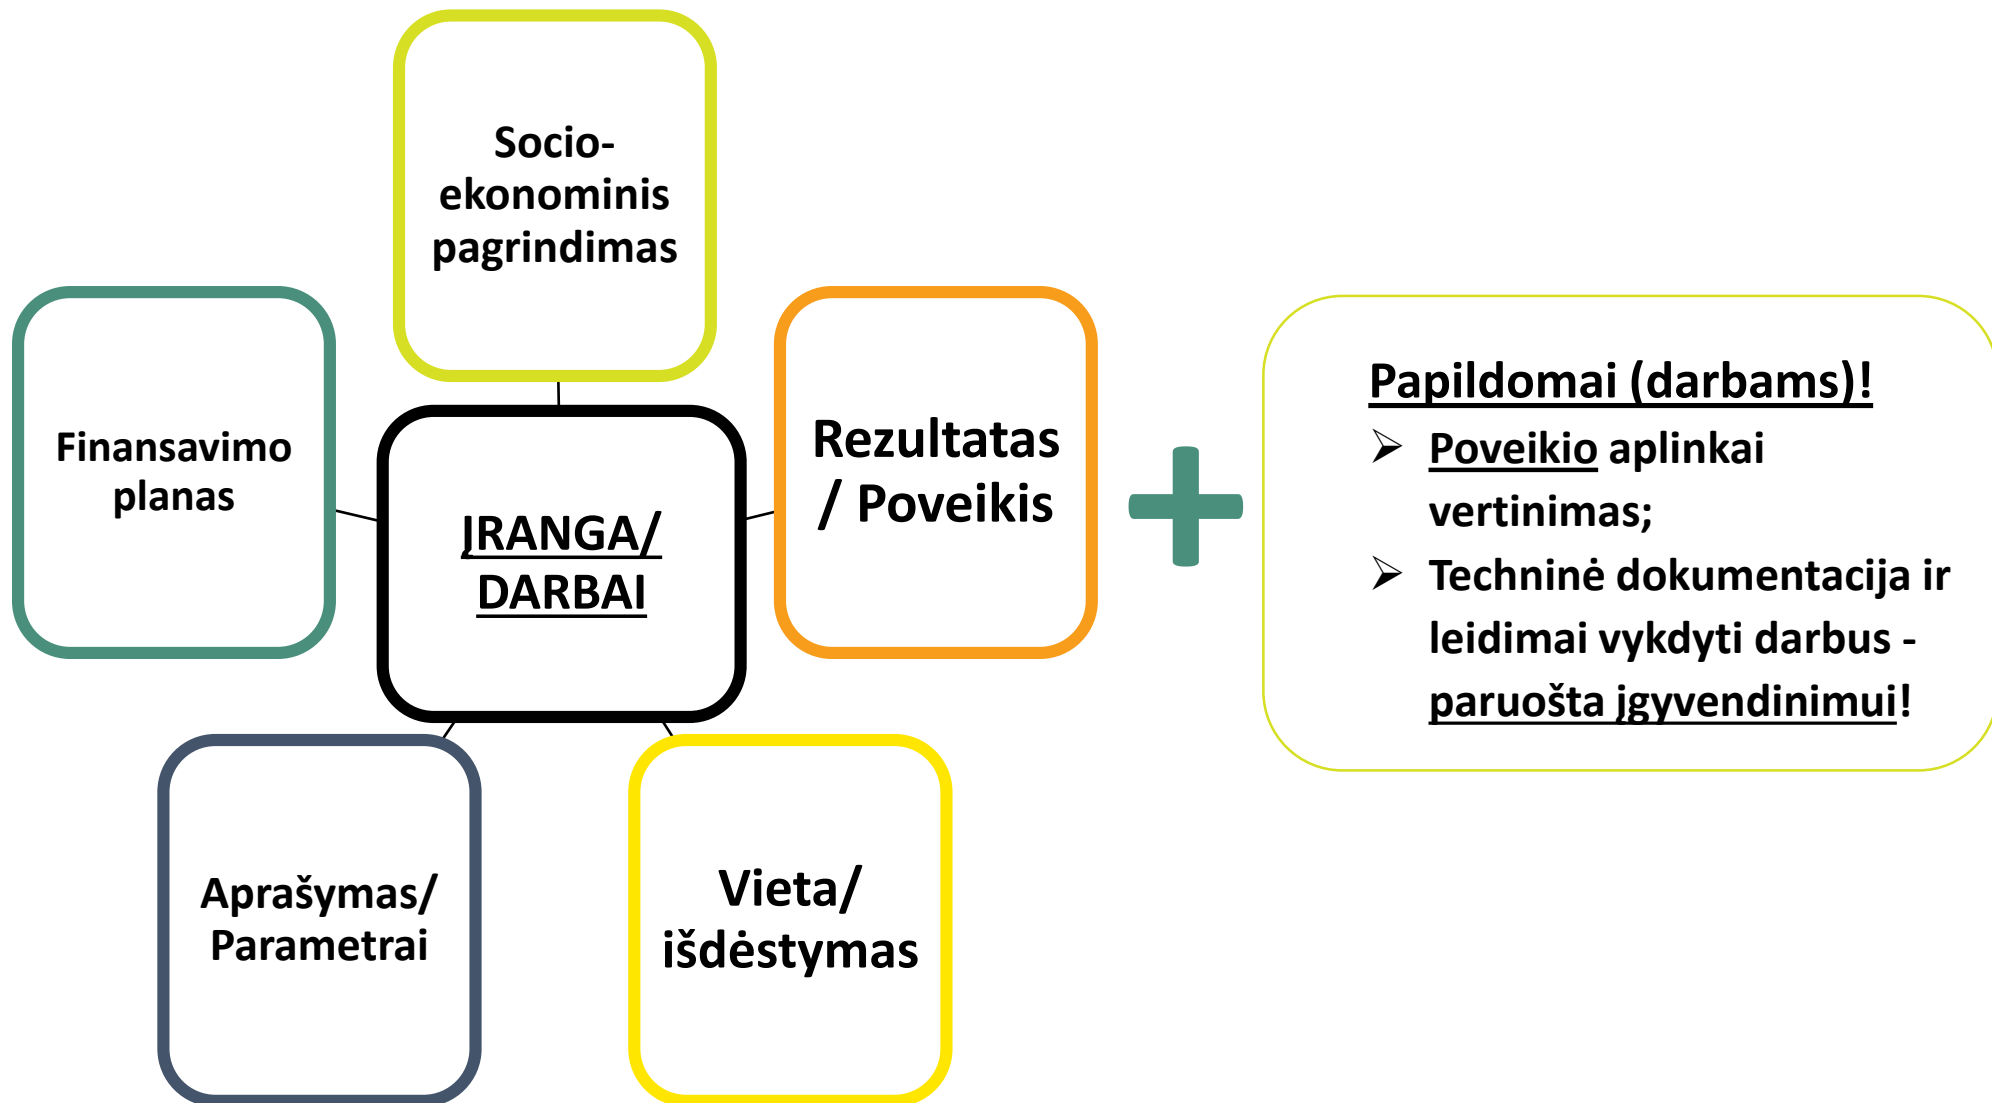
Socio-ekonominis pagrindimas

Finansavimo planas

ĮRANGA/ DARBAI

Rezultatas / Poveikis

Aprašymas/ Parametrai

Vieta/ išdėstymas

Papildomai (darbams)!
➢ Poveikio aplinkai vertinimas;
➢ Techninė dokumentacija ir leidimai vykdyti darbus - paruošta įgyvendinimui!